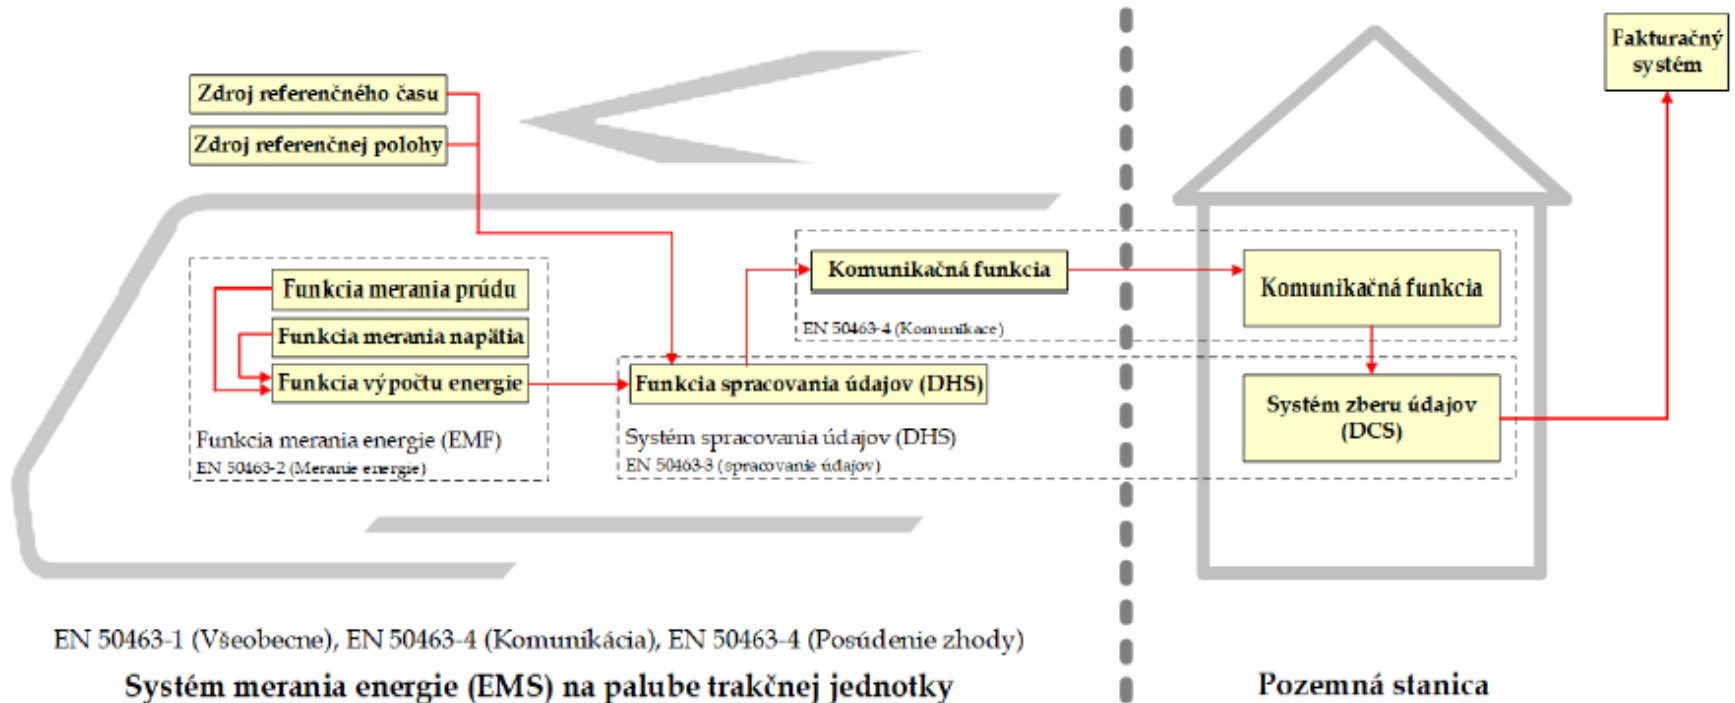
Zdroj referenčného času

Zdroj referenčnej polohy

Fakturačný systém

Funkcia merania prúdu

Funkcia merania napätia

Funkcia výpočtu energie

Funkcia merania energie (EMF)
EN 50463-2 (Meranie energie)

Komunikačná funkcia

EN 50463-4 (Komunikace)

Funkcia spracovania údajov (DHS)

Systém spracovania údajov (DHS)
EN 50463-3 (spracovanie údajov)

Komunikačná funkcia

Systém zberu údajov (DCS)

EN 50463-1 (Všeobecne), EN 50463-4 (Komunikácia), EN 50463-4 (Posúdenie zhody)

Systém merania energie (EMS) na palube trakčnej jednotky

Pozemná stanica